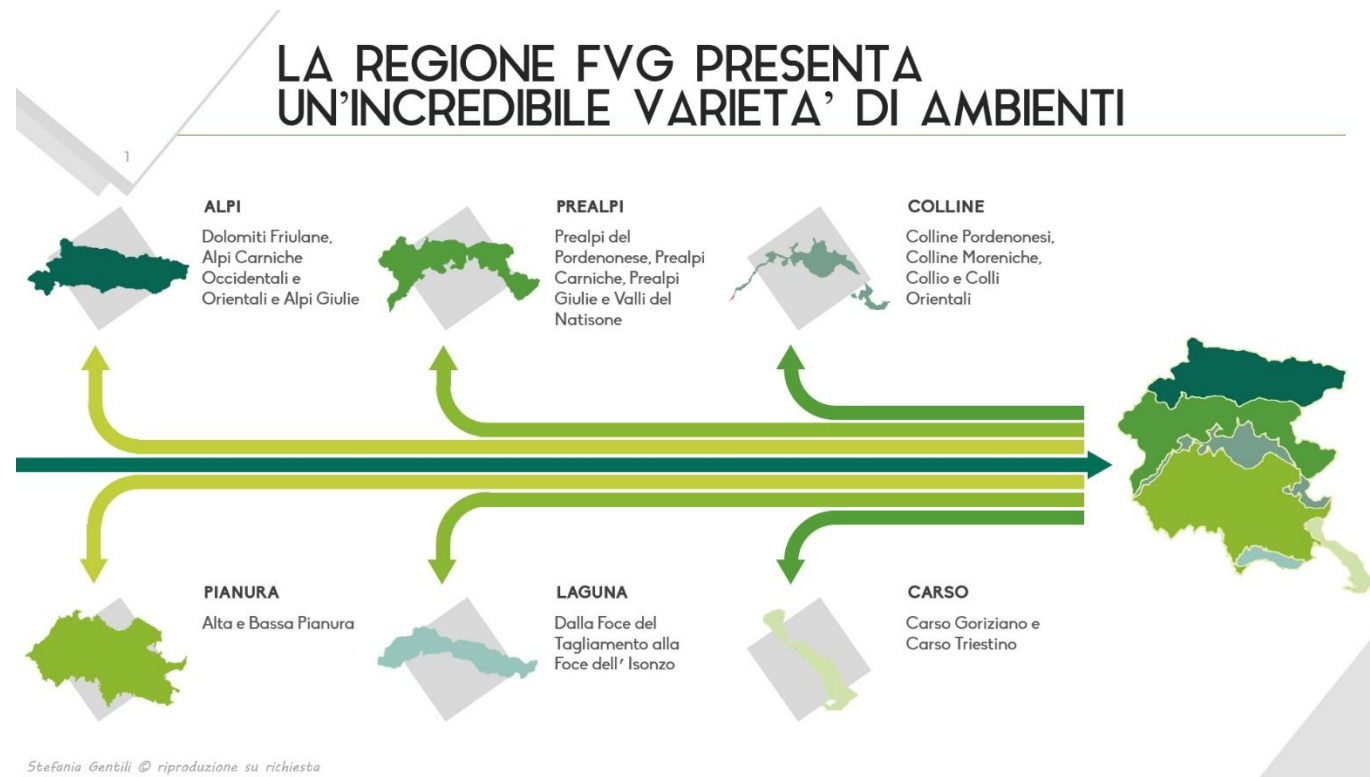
LA REGIONE FVG PRESENTA UN'INCREDIBILE VARIETA' DI AMBIENTI

1

ALPI

Dolomiti Friulane, Alpi Carniche Occidentali e Orientali e Alpi Giulie

PREALPI

Prealpi del Pordenonese, Prealpi Carniche, Prealpi Giulie e Valli del Natisone

COLLINE

Colline Pordenonesi, Colline Moreniche, Collio e Colli Orientali

PIANURA

Alta e Bassa Pianura

LAGUNA

Dalla Foce del Tagliamento alla Foce dell' Isonzo

CARSO

Carso Goriziano e Carso Triestino

Stefania Gentili © riproduzione su richiesta